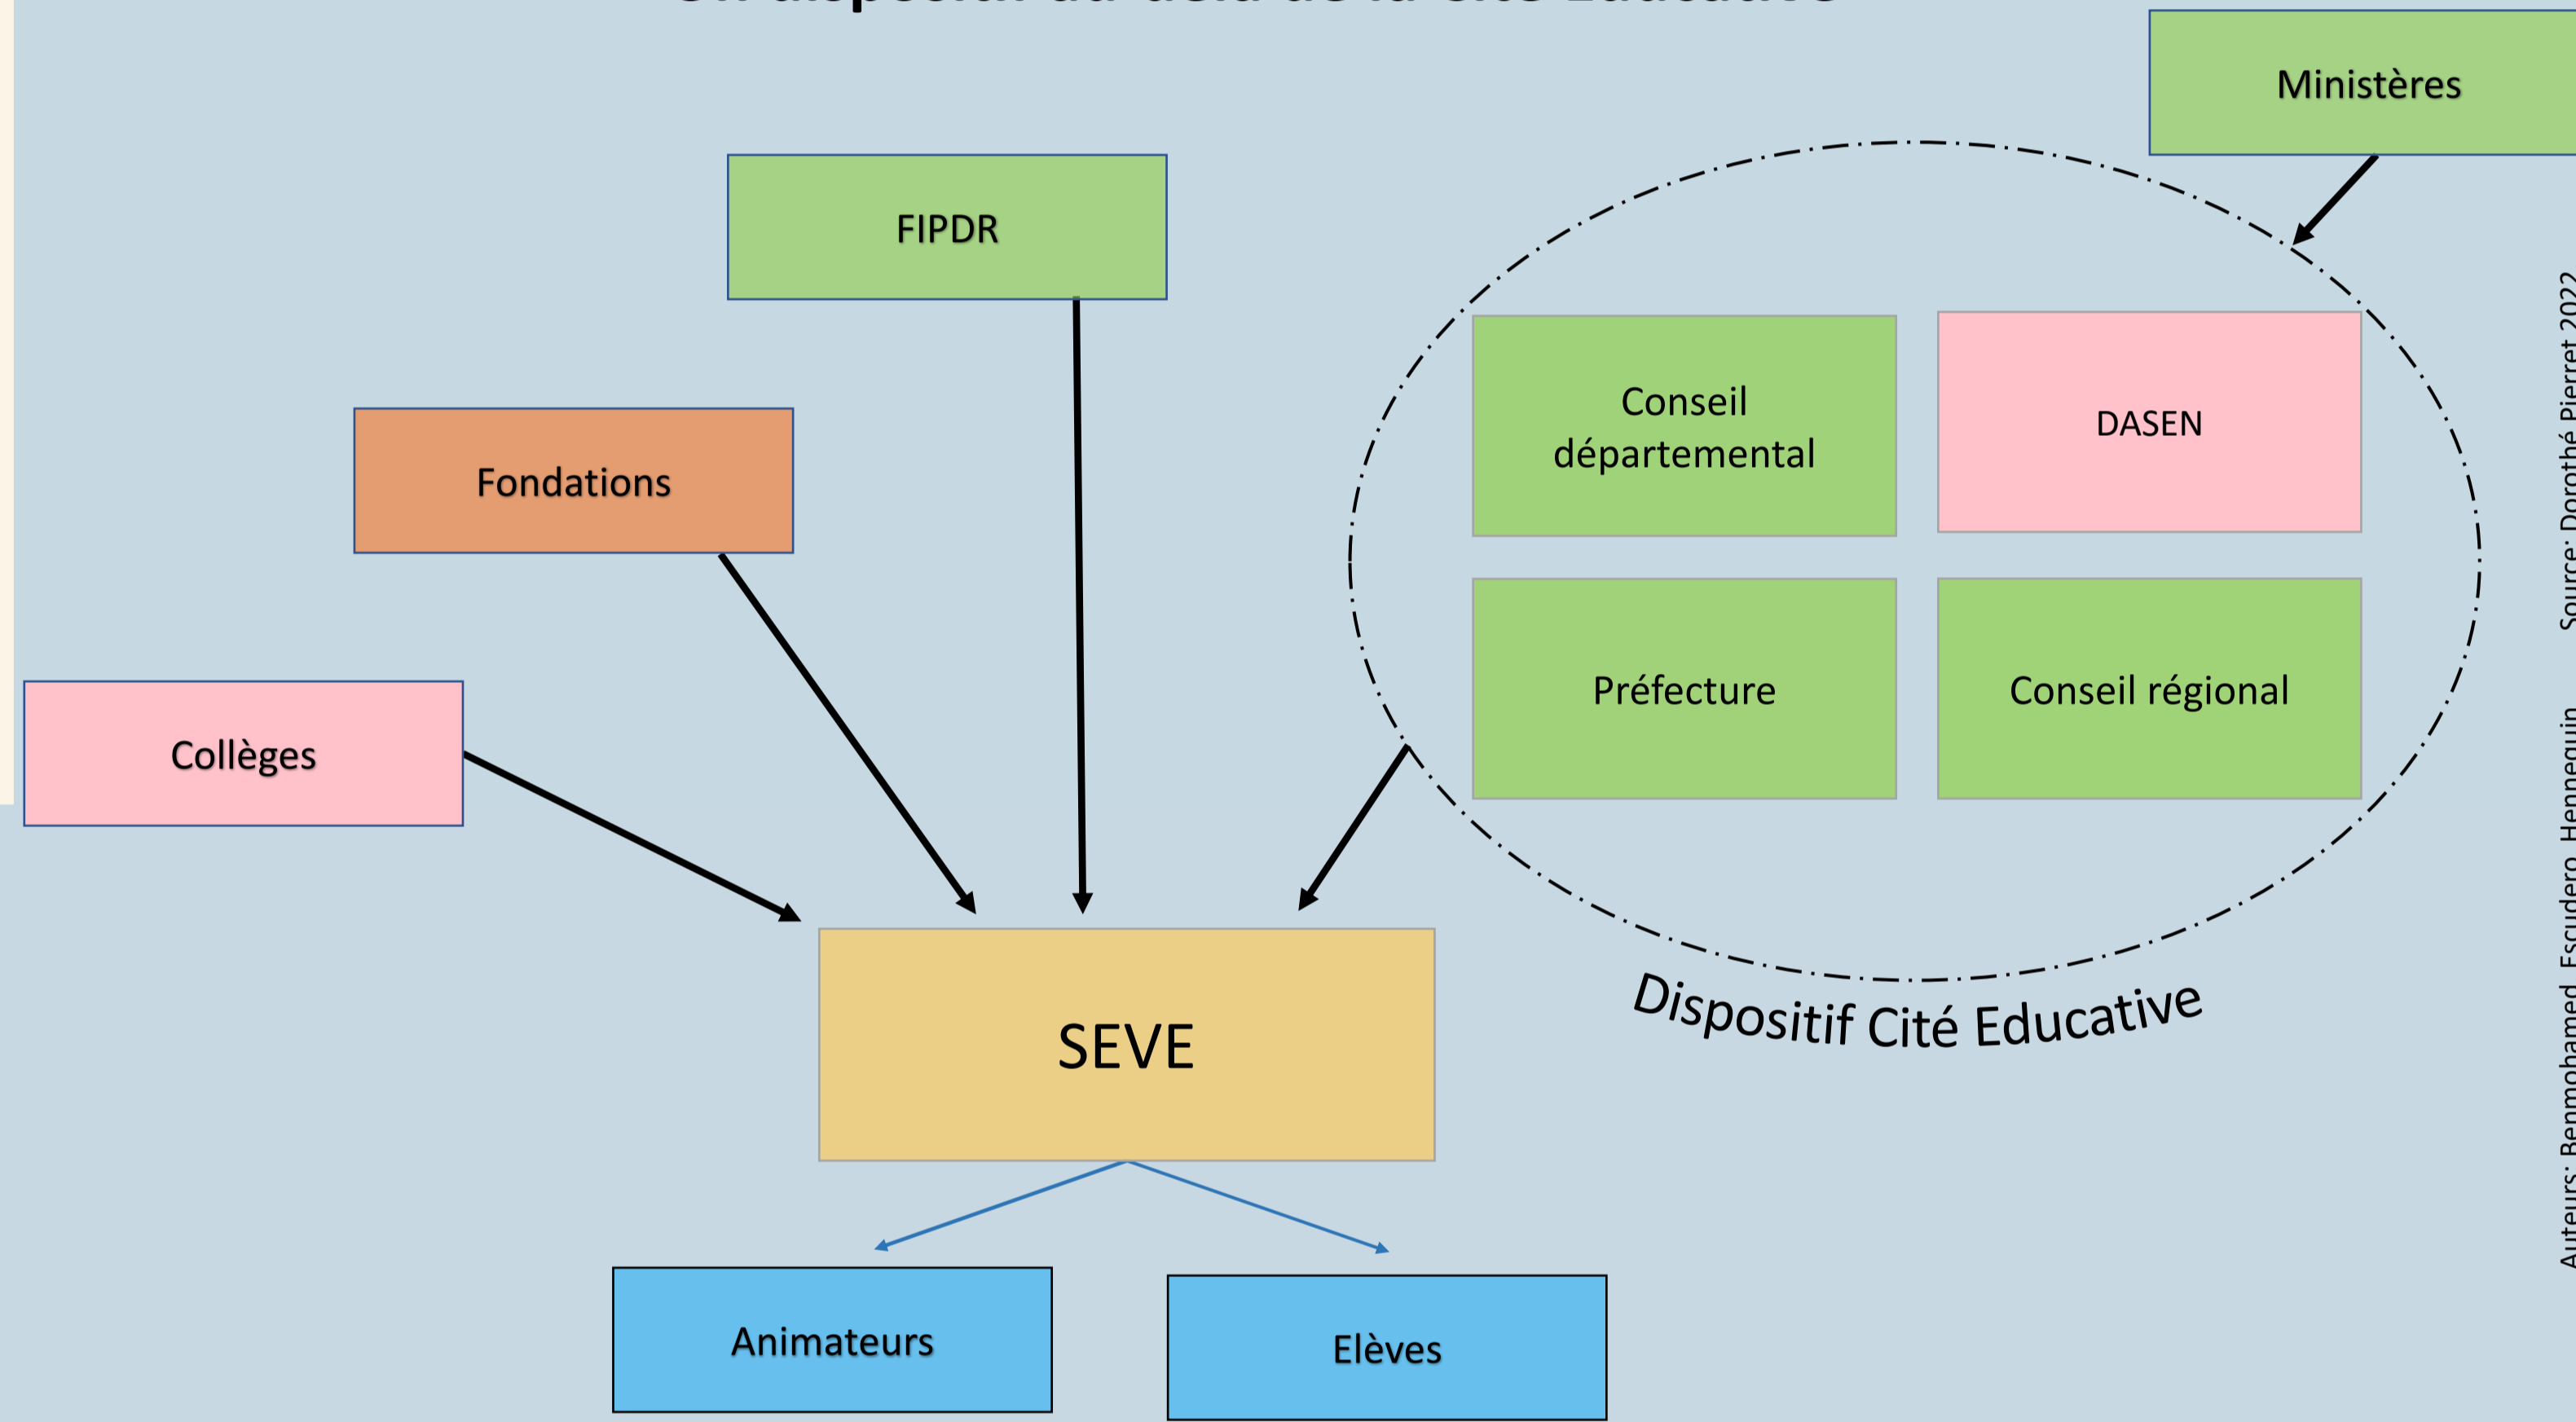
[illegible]

Ministères

FIPDR

Conseil départemental

DASEN

Fondations

Préfecture

Conseil régional

Collèges

Dispositif Cité Educative

SEVE

Animateurs

Elèves

Auteurs: Benmohamed, Escudero, Hennequin
Source: Dorothé Pierret 2022